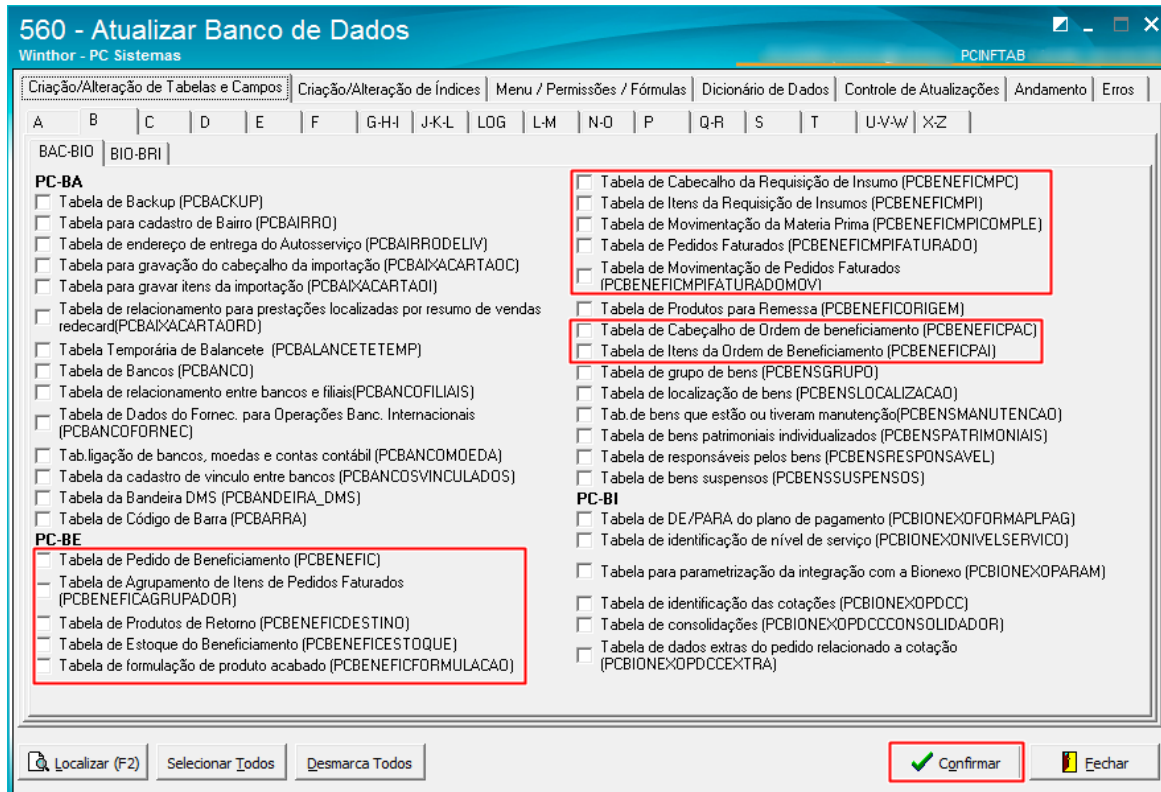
560 - Atualizar Banco de Dados
Winthor - PC Sistemas
PCINFTAB

Criação/Alteração de Tabelas e Campos | Criação/Alteração de Índices | Menu / Permissões / Fórmulas | Dicionário de Dados | Controle de Atualizações | Andamento | Erros

A | B | C | D | E | F | G-H-I | J-K-L | LOG | L-M | N-O | P | Q-R | S | T | U-V-W | X-Z

BAC-BIO | BIO-BRI

PC-BA
Tabela de Backup (PCBACKUP)
Tabela para cadastro de Bairro (PCBAIRRO)
Tabela de endereço de entrega do Autosserviço (PCBAIRRODELIV)
Tabela para gravação do cabeçalho da importação (PCBAIXACARTAOC)
Tabela para gravar itens da importação (PCBAIXACARTAOI)
Tabela de relacionamento para prestações localizadas por resumo de vendas redecard(PCBAIXACARTAORD)
Tabela Temporária de Balancete (PCBALANCETETEMP)
Tabela de Bancos (PCBANCO)
Tabela de relacionamento entre bancos e filiais(PCBANCOFILIAIS)
Tabela de Dados do Fornec. para Operações Banc. Internacionais (PCBANCOFORNEC)
Tab.ligação de bancos, moedas e contas contábil (PCBANCOMOEDA)
Tabela da cadastro de vinculo entre bancos (PCBANCOSVINCULADOS)
Tabela da Bandeira DMS (PCBANDEIRA_DMS)
Tabela de Código de Barra (PCBARRA)
PC-BE
Tabela de Pedido de Beneficiamento (PCBENEFIC)
Tabela de Agrupamento de Itens de Pedidos Faturados (PCBENEFICAGRUPADOR)
Tabela de Produtos de Retorno (PCBENEFICDESTINO)
Tabela de Estoque do Beneficiamento (PCBENEFICESTOQUE)
Tabela de formulação de produto acabado (PCBENEFICFORMULACAO)

Tabela de Cabecalho da Requisição de Insumo (PCBENEFICMPC)
Tabela de Itens da Requisição de Insumos (PCBENEFICMPI)
Tabela de Movimentação da Materia Prima (PCBENEFICMPICOMPLE)
Tabela de Pedidos Faturados (PCBENEFICMPIFATURADO)
Tabela de Movimentação de Pedidos Faturados (PCBENEFICMPIFATURADOMOVI)
Tabela de Produtos para Remessa (PCBENEFICORIGEM)
Tabela de Cabeçalho de Ordem de beneficiamento (PCBENEFICPAC)
Tabela de Itens da Ordem de Beneficiamento (PCBENEFICPAI)
Tabela de grupo de bens (PCBENSGRUPO)
Tabela de localização de bens (PCBENSLOCALIZACAO)
Tab.de bens que estão ou tiveram manutenção(PCBENSMANUTENCAO)
Tabela de bens patrimoniais individualizados (PCBENSPATRIMONIAIS)
Tabela de responsáveis pelos bens (PCBENSRESPONSAVEL)
Tabela de bens suspensos (PCBENSSUSPENSOS)
PC-BI
Tabela de DE/PARA do plano de pagamento (PCBIONEXOFORMAPLPAG)
Tabela de identificação de nível de serviço (PCBIONEXONIVELSERVICO)
Tabela para parametrização da integração com a Bionexo (PCBIONEXOPARAM)
Tabela de identificação das cotações (PCBIONEXOPDCC)
Tabela de consolidações (PCBIONEXOPDCCCONSOLIDADOR)
Tabela de dados extras do pedido relacionado a cotação (PCBIONEXOPDCCEXTRA)

Localizar (F2) | Selecionar Todos | Desmarca Todos | Confirmar | Fechar